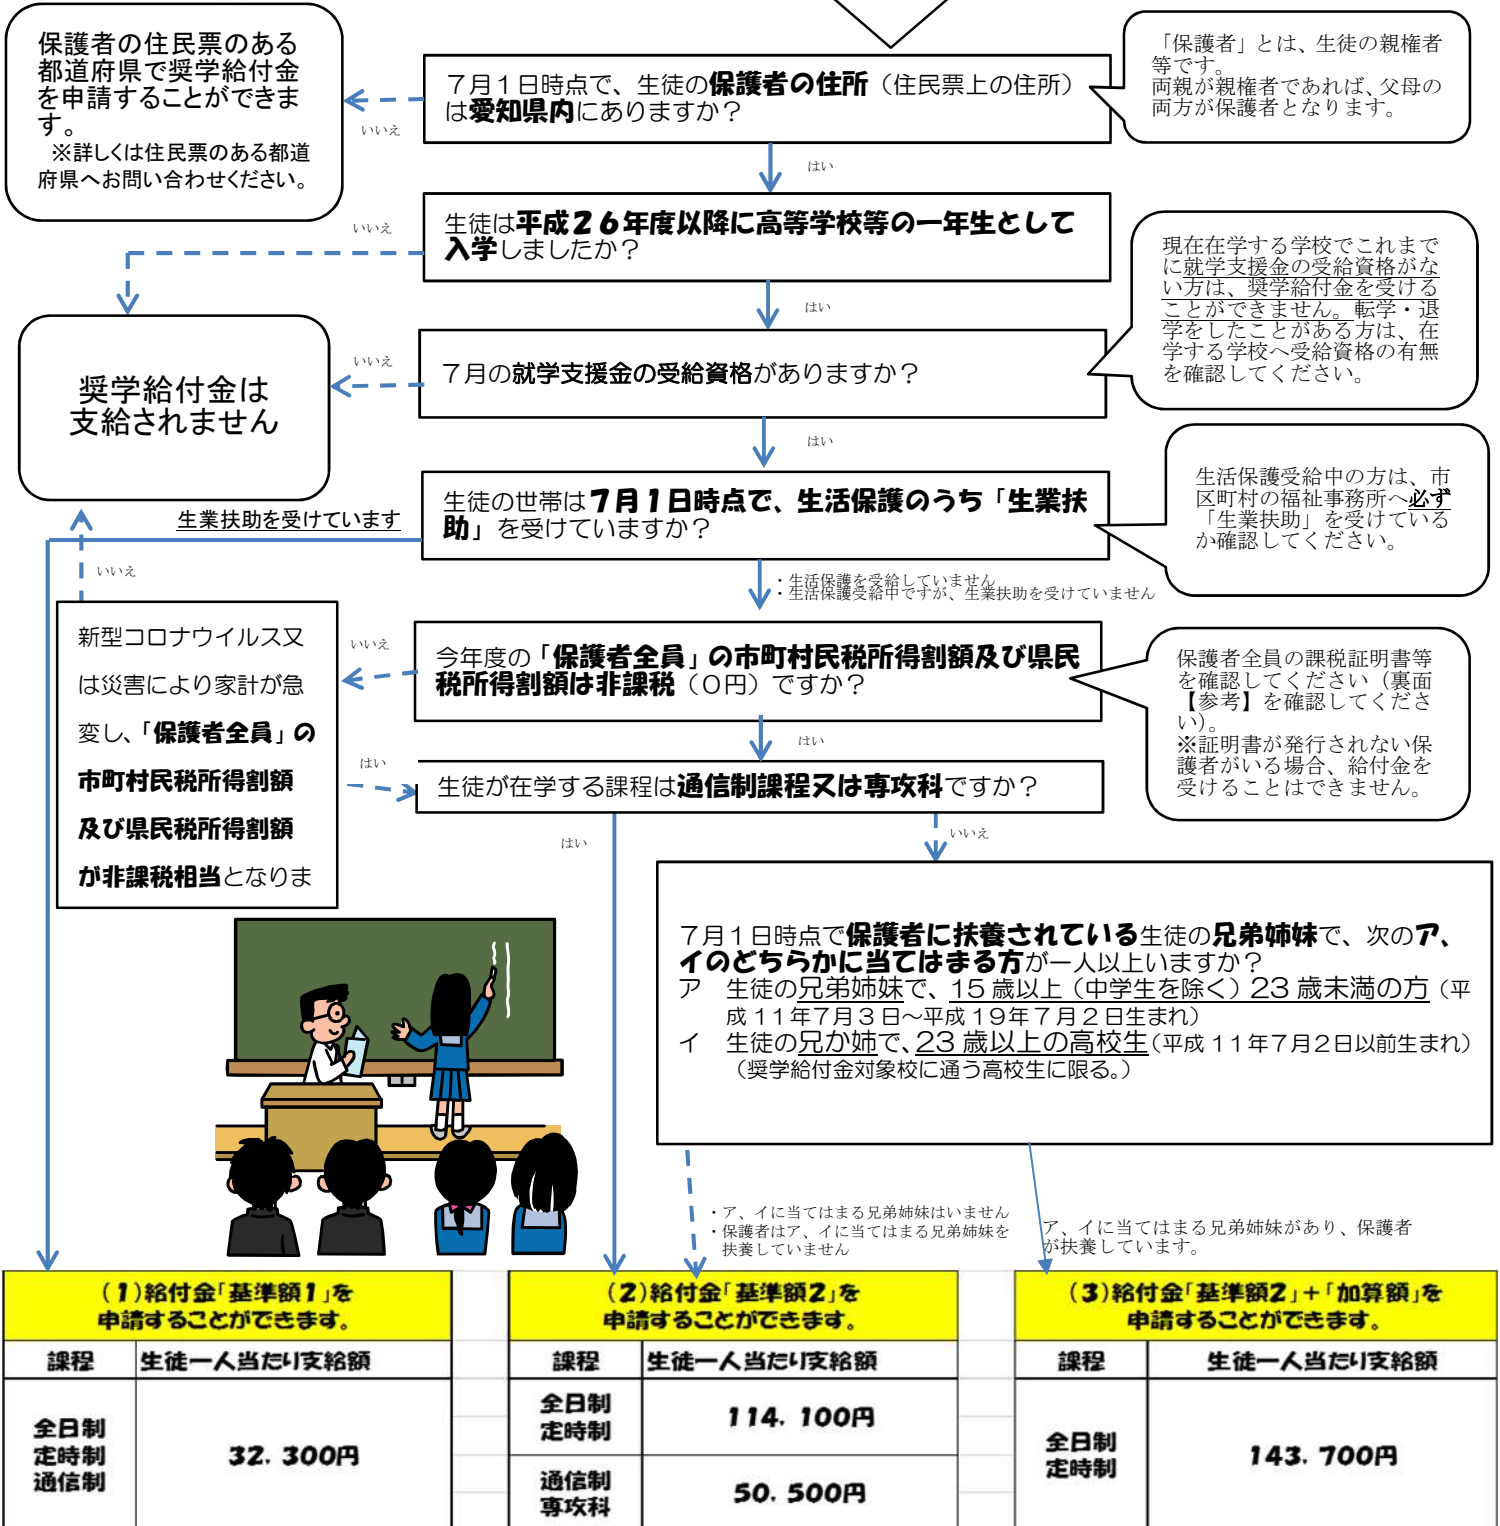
保護者の住民票のある都道府県で奨学給付金を申請することができます。
※詳しくは住民票のある都道府県へお問い合わせください。

いいえ

７月１日時点で、生徒の保護者の住所（住民票上の住所）は愛知県内にありますか？

「保護者」とは、生徒の親権者等です。
両親が親権者であれば、父母の両方が保護者となります。

はい

いいえ

生徒は平成２６年度以降に高等学校等の一年生として入学しましたか？

現在在学する学校でこれまでに就学支援金の受給資格がない方は、奨学給付金を受けることができません。転学・退学をしたことがある方は、在学する学校へ受給資格の有無を確認してください。

はい

奨学給付金は支給されません

いいえ

７月の就学支援金の受給資格がありますか？

はい

生業扶助を受けています

生徒の世帯は７月１日時点で、生活保護のうち「生業扶助」を受けていますか？

生活保護受給中の方は、市区町村の福祉事務所へ必ず「生業扶助」を受けているか確認してください。

いいえ

・生活保護を受給していません
・生活保護受給中ですが、生業扶助を受けていません

新型コロナウイルス又は災害により家計が急変し、「保護者全員」の市町村民税所得割額及び県民税所得割額が非課税相当となりま

いいえ

今年度の「保護者全員」の市町村民税所得割額及び県民税所得割額は非課税（０円）ですか？

保護者全員の課税証明書等を確認してください（裏面【参考】を確認してください）。
※証明書が発行されない保護者がいる場合、給付金を受けることはできません。

はい

はい

生徒が在学する課程は通信制課程又は専攻科ですか？

はい

いいえ

７月１日時点で保護者に扶養されている生徒の兄弟姉妹で、次のア、イのどちらかに当てはまる方が一人以上いますか？
ア　生徒の兄弟姉妹で、15 歳以上（中学生を除く）23 歳未満の方（平成１１年７月３日～平成１９年７月２日生まれ）
イ　生徒の兄か姉で、23 歳以上の高校生（平成１１年７月２日以前生まれ）（奨学給付金対象校に通う高校生に限る。）

・ア、イに当てはまる兄弟姉妹はいません
・保護者はア、イに当てはまる兄弟姉妹を扶養していません

ア、イに当てはまる兄弟姉妹があり、保護者が扶養しています。

（１）給付金「基準額１」を申請することができます。

| 課程 | 生徒一人当たり支給額 |
|---|---|
| 全日制 定時制 通信制 | 32，300円 |

（２）給付金「基準額２」を申請することができます。

| 課程 | 生徒一人当たり支給額 |
|---|---|
| 全日制 定時制 | 114，100円 |
| 通信制 専攻科 | 50，500円 |

（３）給付金「基準額２」＋「加算額」を申請することができます。

| 課程 | 生徒一人当たり支給額 |
|---|---|
| 全日制 定時制 | 143，700円 |